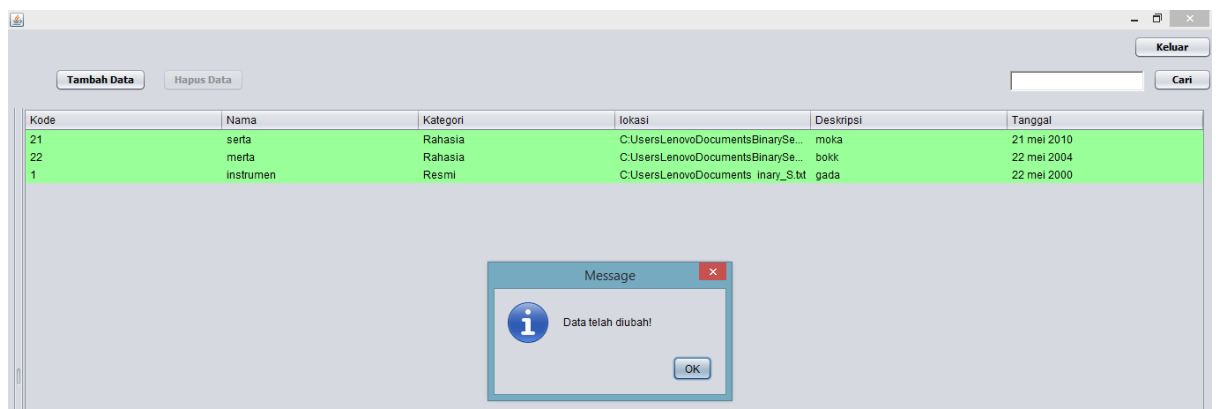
Keluar

Tambah Data Hapus Data

Cari

| Kode | Nama | Kategori | lokasi | Deskripsi | Tanggal |
|---|---|---|---|---|---|
| 21 | serta | Rahasia | C:UsersLenovoDocumentsBinarySe... | moka | 21 mei 2010 |
| 22 | merta | Rahasia | C:UsersLenovoDocumentsBinarySe... | bokk | 22 mei 2004 |
| 1 | instrumen | Resmi | C:UsersLenovoDocuments inary_S.txt | gada | 22 mei 2000 |

Message

Data telah diubah!

OK